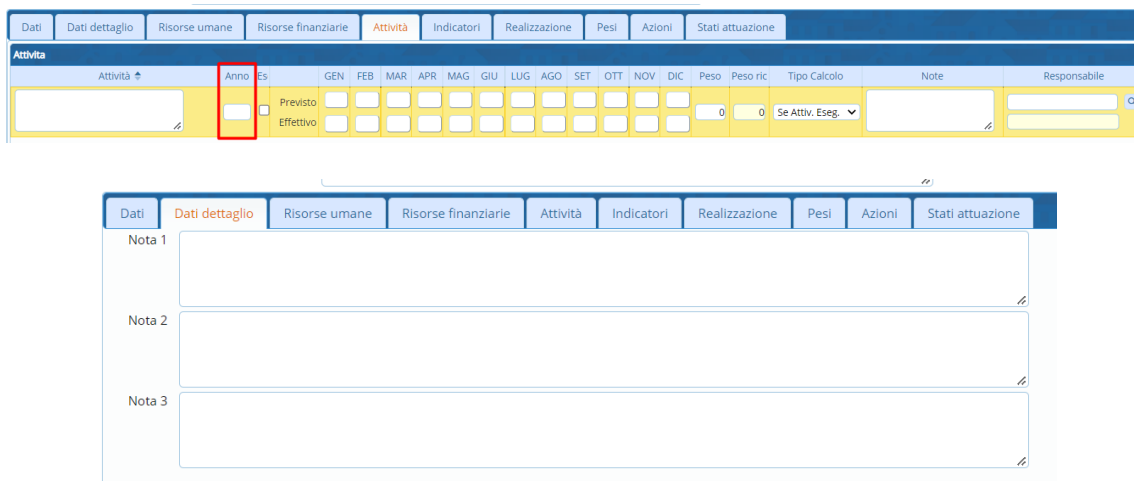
Dati | Dati dettaglio | Risorse umane | Risorse finanziarie | Attività | Indicatori | Realizzazione | Pesi | Azioni | Stati attuazione

Attivita

| Attività | Anno | Es | | GEN | FEB | MAR | APR | MAG | GIU | LUG | AGO | SET | OTT | NOV | DIC | Peso | Peso ric | Tipo Calcolo | Note | Responsabile |
|---|---|---|---|---|---|---|---|---|---|---|---|---|---|---|---|---|---|---|---|---|
| | | | Previsto Effettivo | | | | | | | | | | | | | 0 | 0 | Se Attiv. Eseg. | | |

Dati | Dati dettaglio | Risorse umane | Risorse finanziarie | Attività | Indicatori | Realizzazione | Pesi | Azioni | Stati attuazione

Nota 1

Nota 2

Nota 3